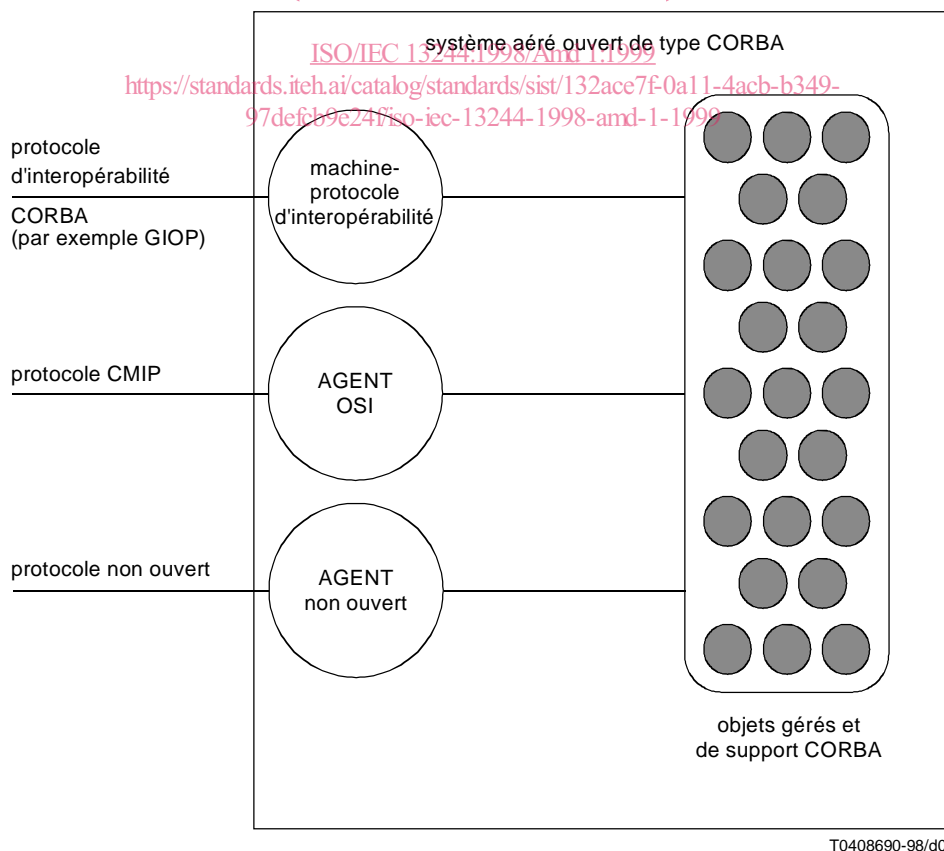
système aéré ouvert de type CORBA

ISO/IEC 13244:1998/Amd 1:1999
https://standards.iteh.ai/catalog/standards/sist/132ace7f-0a11-4acb-b349-97defcb9e24f/iso-iec-13244-1998-amd-1-1999

protocole d'interopérabilité CORBA (par exemple GIOP)

machine-protocole d'interopérabilité

protocole CMIP

AGENT OSI

protocole non ouvert

AGENT non ouvert

objets gérés et de support CORBA

T0408690-98/d0